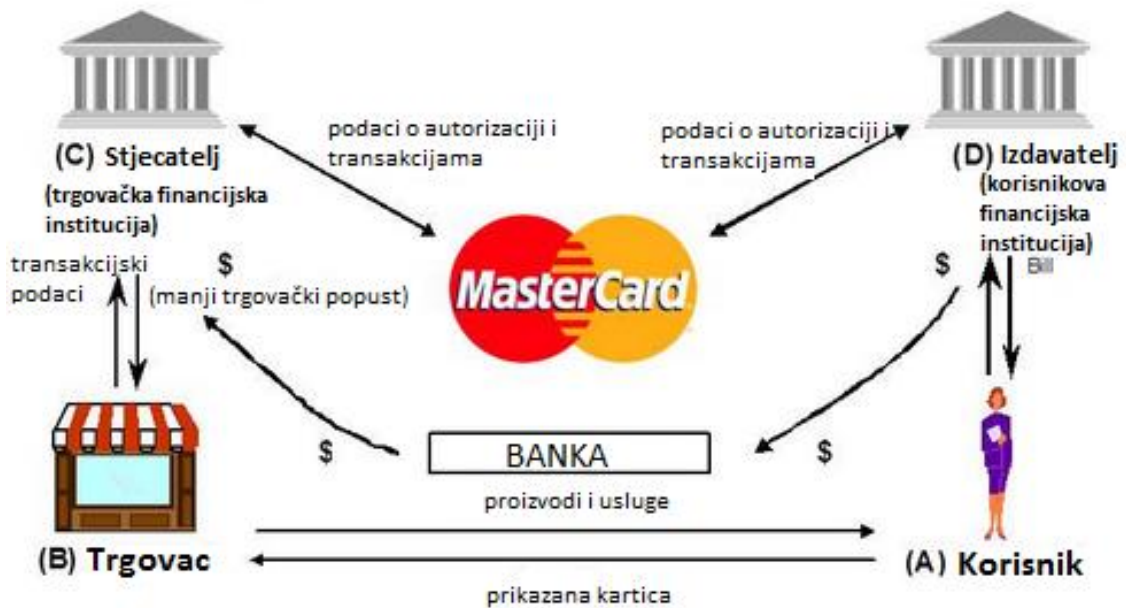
(C) Stjecatelj
(trgovačka financijska institucija)

podaci o autorizaciji i transakcijama

podaci o autorizaciji i transakcijama

(D) Izdavatelj
(korisnikova financijska institucija)

transakcijski podaci

$
(manji trgovački popust)

MasterCard

$

Bill

$

BANKA

$

proizvodi i usluge

(B) Trgovac

(A) Korisnik

prikazana kartica